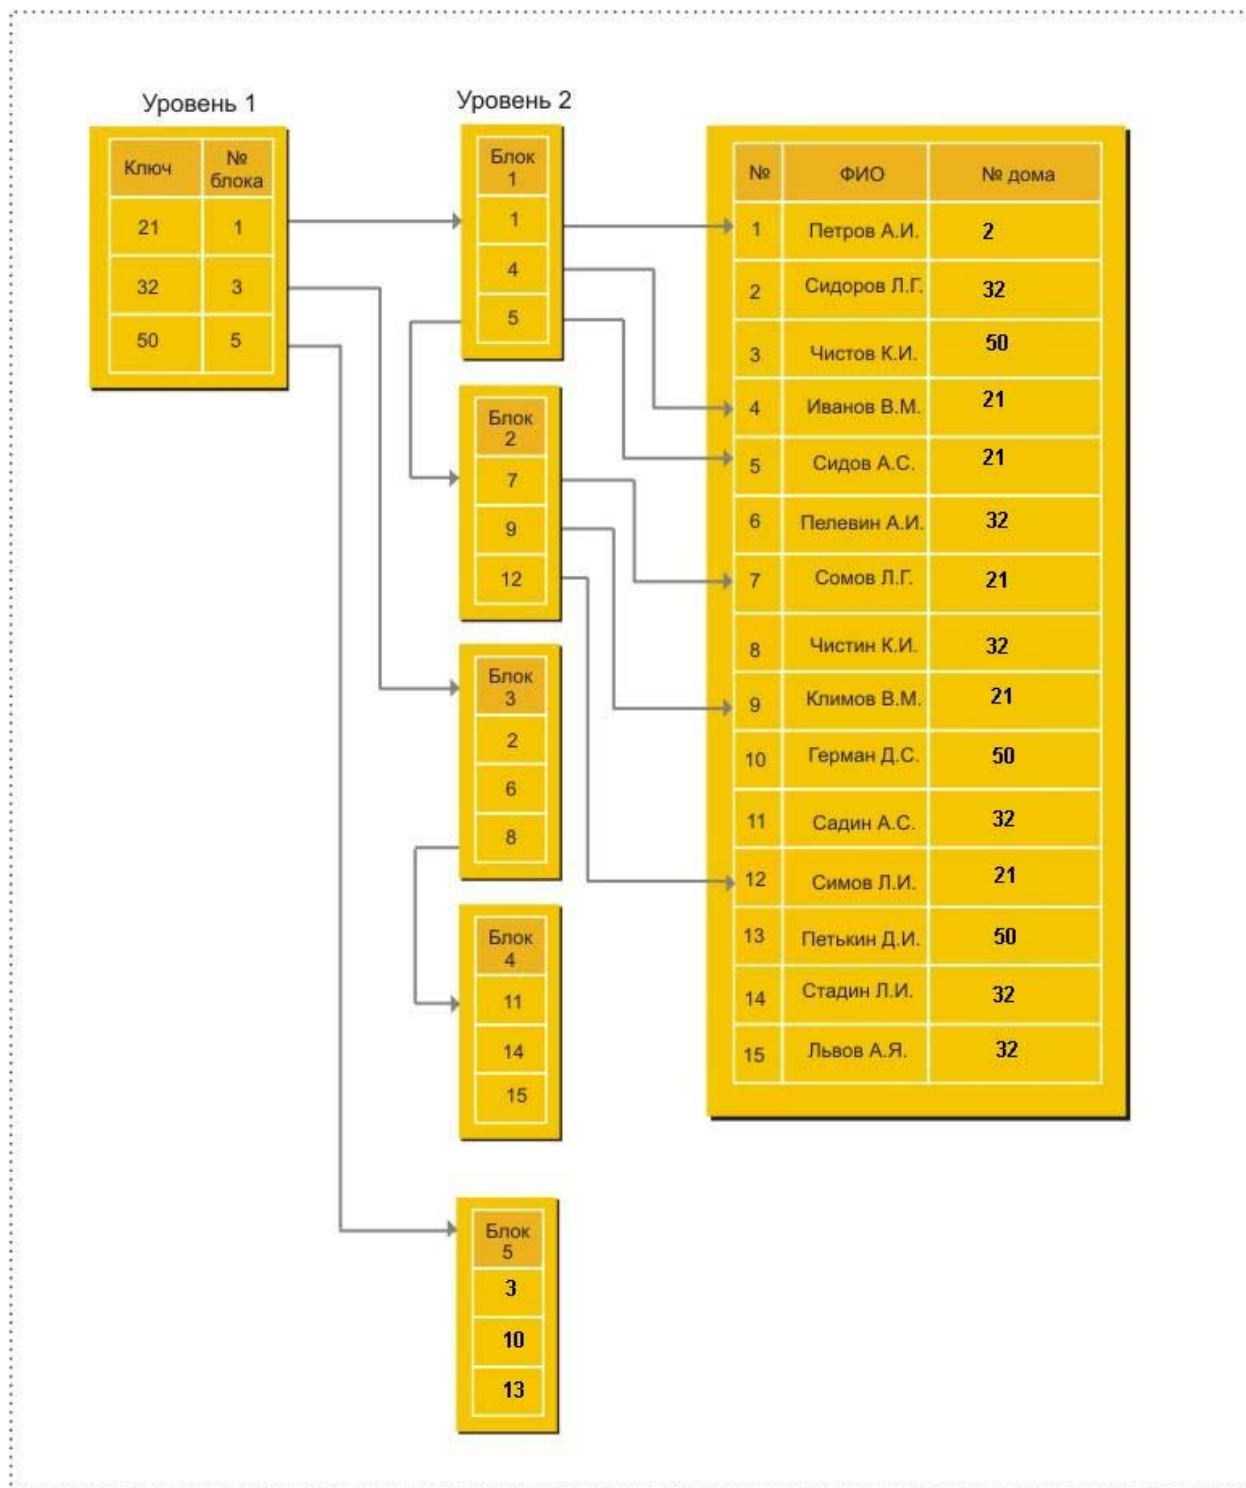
Уровень 1

| Ключ | № блока |
|---|---|
| 21 | 1 |
| 32 | 3 |
| 50 | 5 |

Уровень 2

| Блок 1 |
|---|
| 1 |
| 4 |
| 5 |

| Блок 2 |
|---|
| 7 |
| 9 |
| 12 |

| Блок 3 |
|---|
| 2 |
| 6 |
| 8 |

| Блок 4 |
|---|
| 11 |
| 14 |
| 15 |

| Блок 5 |
|---|
| 3 |
| 10 |
| 13 |

| № | ФИО | № дома |
|---|---|---|
| 1 | Петров А.И. | 2 |
| 2 | Сидоров Л.Г. | 32 |
| 3 | Чистов К.И. | 50 |
| 4 | Иванов В.М. | 21 |
| 5 | Сидов А.С. | 21 |
| 6 | Пелевин А.И. | 32 |
| 7 | Сомов Л.Г. | 21 |
| 8 | Чистин К.И. | 32 |
| 9 | Климов В.М. | 21 |
| 10 | Герман Д.С. | 50 |
| 11 | Садин А.С. | 32 |
| 12 | Симов Л.И. | 21 |
| 13 | Петькин Д.И. | 50 |
| 14 | Стадин Л.И. | 32 |
| 15 | Львов А.Я. | 32 |